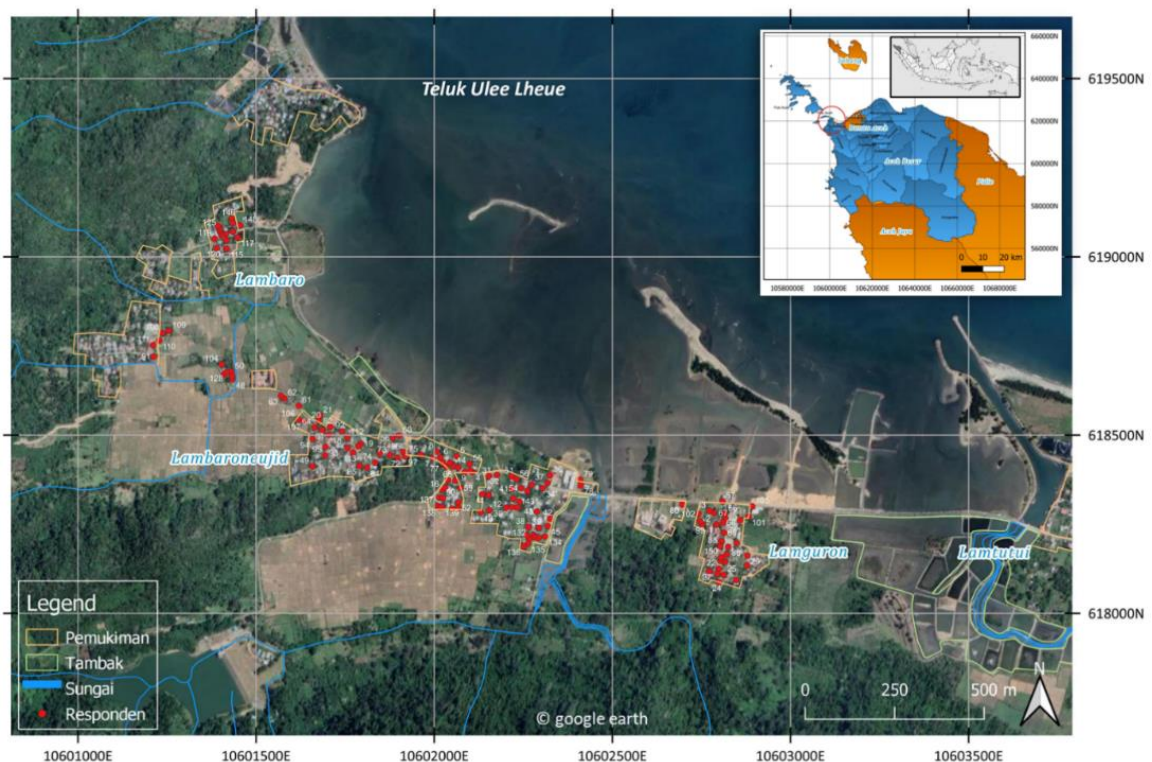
Teluk Ulee Lheue

619500N

619000N

618500N

618000N

Lambaro

Lambaroneujid

Lamguron

Lamtutui

660000N
640000N
620000N
600000N
580000N
560000N

Aceh Besar

Pidie

Aceh Jaya

0 10 20 km

105800000E 106000000E 106200000E 106400000E 106600000E 106800000E

Legend
Pemukiman
Tambak
Sungai
Responden

© google earth

0 250 500 m

N

10601000E 10601500E 10602000E 10602500E 10603000E 10603500E